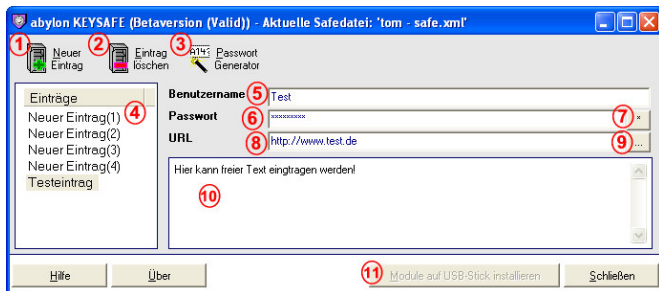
abylon KEYSAFE (Betaversion (Valid)) - Aktuelle Safedatei: 'tom - safe.xml'

1 Neuer Eintrag
2 Eintrag löschen
3 Passwort Generator

Einträge
4
Neuer Eintrag(1)
Neuer Eintrag(2)
Neuer Eintrag(3)
Neuer Eintrag(4)
Testeintrag

Benutzername 5 Test
Passwort 6 ********* 7 *
URL 8 http://www.test.de 9 ...

Hier kann freier Text eintragen werden!
10

Hilfe
Über
11 Module auf USB-Stick installieren
Schließen